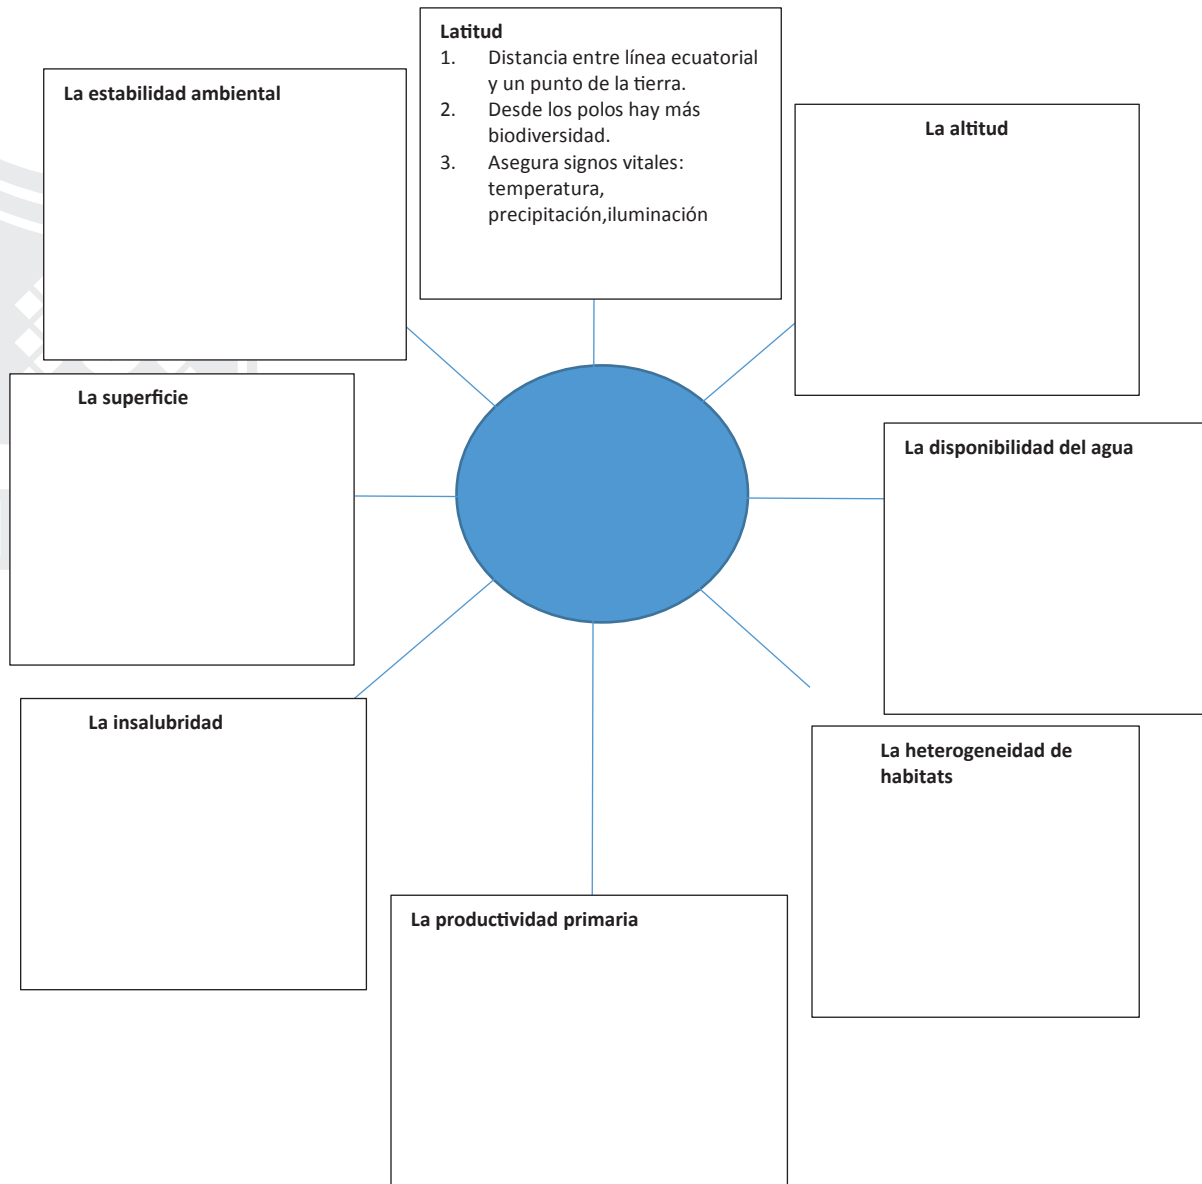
Latitud
1. Distancia entre línea ecuatorial y un punto de la tierra.
2. Desde los polos hay más biodiversidad.
3. Asegura signos vitales: temperatura, precipitación,iluminación

La estabilidad ambiental

La altitud

La superficie

La disponibilidad del agua

La insalubridad

La heterogeneidad de habitats

La productividad primaria